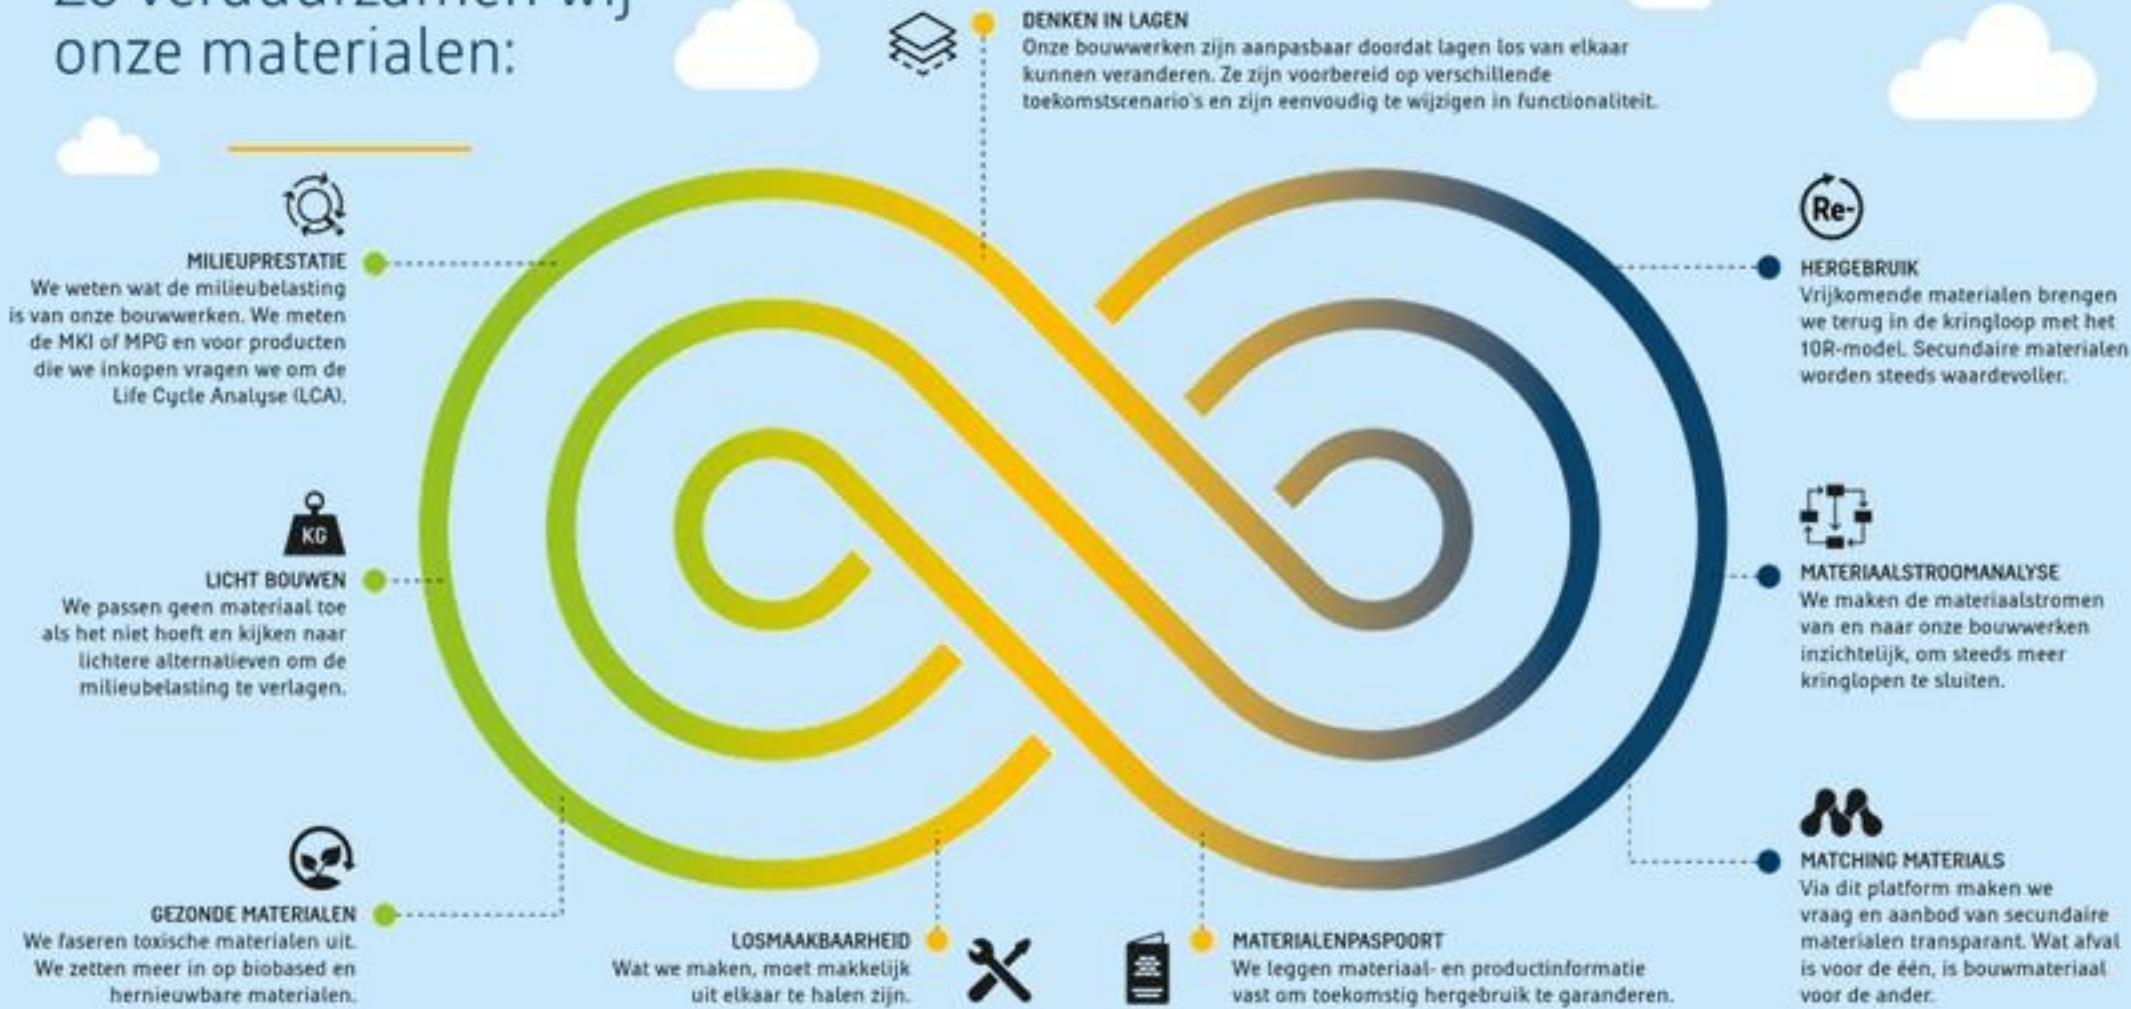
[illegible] onze materialen:

DENKEN IN LAGEN
Onze bouwwerken zijn aanpasbaar doordat lagen los van elkaar kunnen veranderen. Ze zijn voorbereid op verschillende toekomstscenario's en zijn eenvoudig te wijzigen in functionaliteit.

MILIEUPRESTATIE
We weten wat de milieubelasting is van onze bouwwerken. We meten de MKI of MPG en voor producten die we inkopen vragen we om de Life Cycle Analyse (LCA).

KG

LICHT BOUWEN
We passen geen materiaal toe als het niet hoeft en kijken naar lichtere alternatieven om de milieubelasting te verlagen.

GEZONDE MATERIALEN
We faseren toxische materialen uit. We zetten meer in op biobased en hernieuwbare materialen.

LOSMAAKBAARHEID
Wat we maken, moet makkelijk uit elkaar te halen zijn.

MATERIALENPASPOORT
We leggen materiaal- en productinformatie vast om toekomstig hergebruik te garanderen.

Re-

HERGEBRUIK
Vrijkomende materialen brengen we terug in de kringloop met het 10R-model. Secundaire materialen worden steeds waardevoller.

MATERIAALSTROOMANALYSE
We maken de materiaalstromen van en naar onze bouwwerken inzichtelijk, om steeds meer kringlopen te sluiten.

MATCHING MATERIALS
Via dit platform maken we vraag en aanbod van secundaire materialen transparant. Wat afval is voor de één, is bouwmateriaal voor de ander.